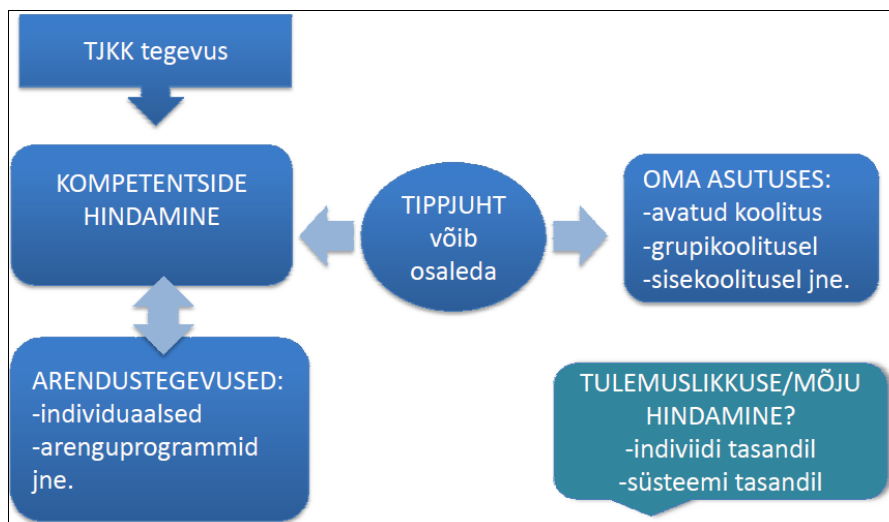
TJKK tegevus

KOMPETENTSIDE HINDAMINE

TIPPJUHT võib osaleda

OMA ASUTUSES:
-avatud koolitus
-grupikoolitusel
-sisekoolitusel jne.

ARENDUSTEGEVUSED:
-individuaalsed
-arenguprogrammid jne.

TULEMUSLIKKUSE/MÕJU HINDAMINE?
-indiviidi tasandil
-süsteemi tasandil